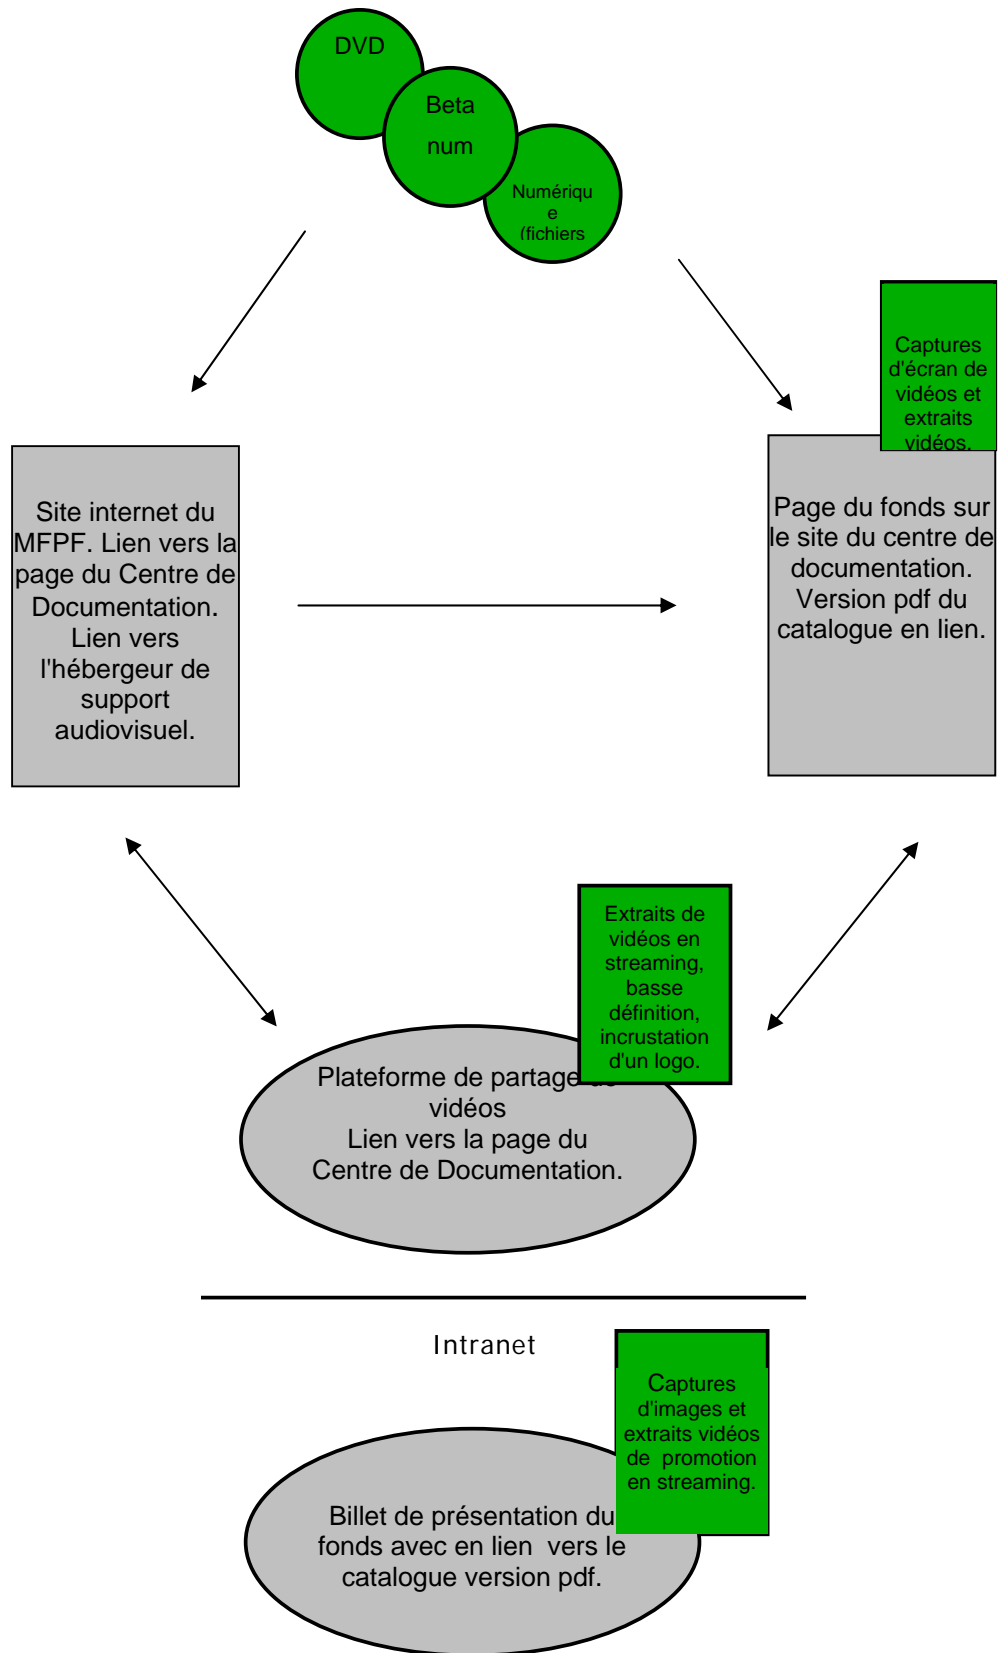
DVD

Beta num

Numérique (fichiers

Captures d'écran de vidéos et extraits vidéos.

Site internet du MFPF. Lien vers la page du Centre de Documentation. Lien vers l'hébergeur de support audiovisuel.

Page du fonds sur le site du centre de documentation. Version pdf du catalogue en lien.

Extraits de vidéos en streaming, basse définition, incrustation d'un logo.

Plateforme de partage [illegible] vidéos
Lien vers la page du Centre de Documentation.

Intranet

Captures d'images et extraits vidéos de promotion en streaming.

Billet de présentation du fonds avec en lien vers le catalogue version pdf.